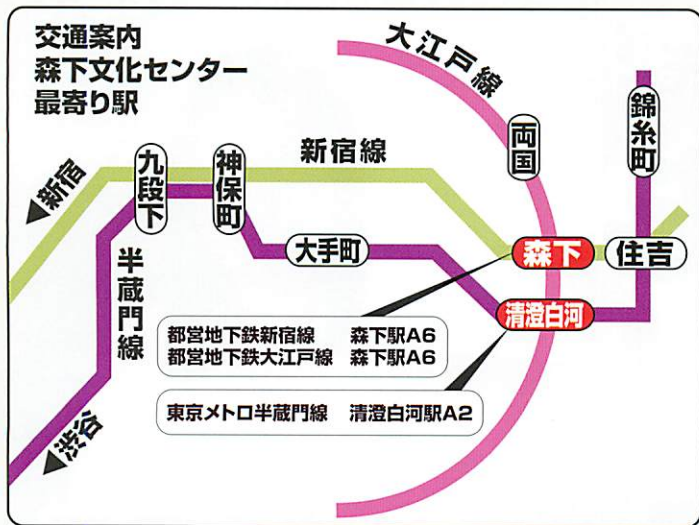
交通案内
森下文化センター
最寄り駅

大江戸線

錦糸町

両国

新宿線

◀新宿

九段下

神保町

大手町

森下

住吉

半蔵門線

清澄白河

都営地下鉄新宿線　森下駅A6
都営地下鉄大江戸線　森下駅A6

東京メトロ半蔵門線　清澄白河駅A2

◀渋谷